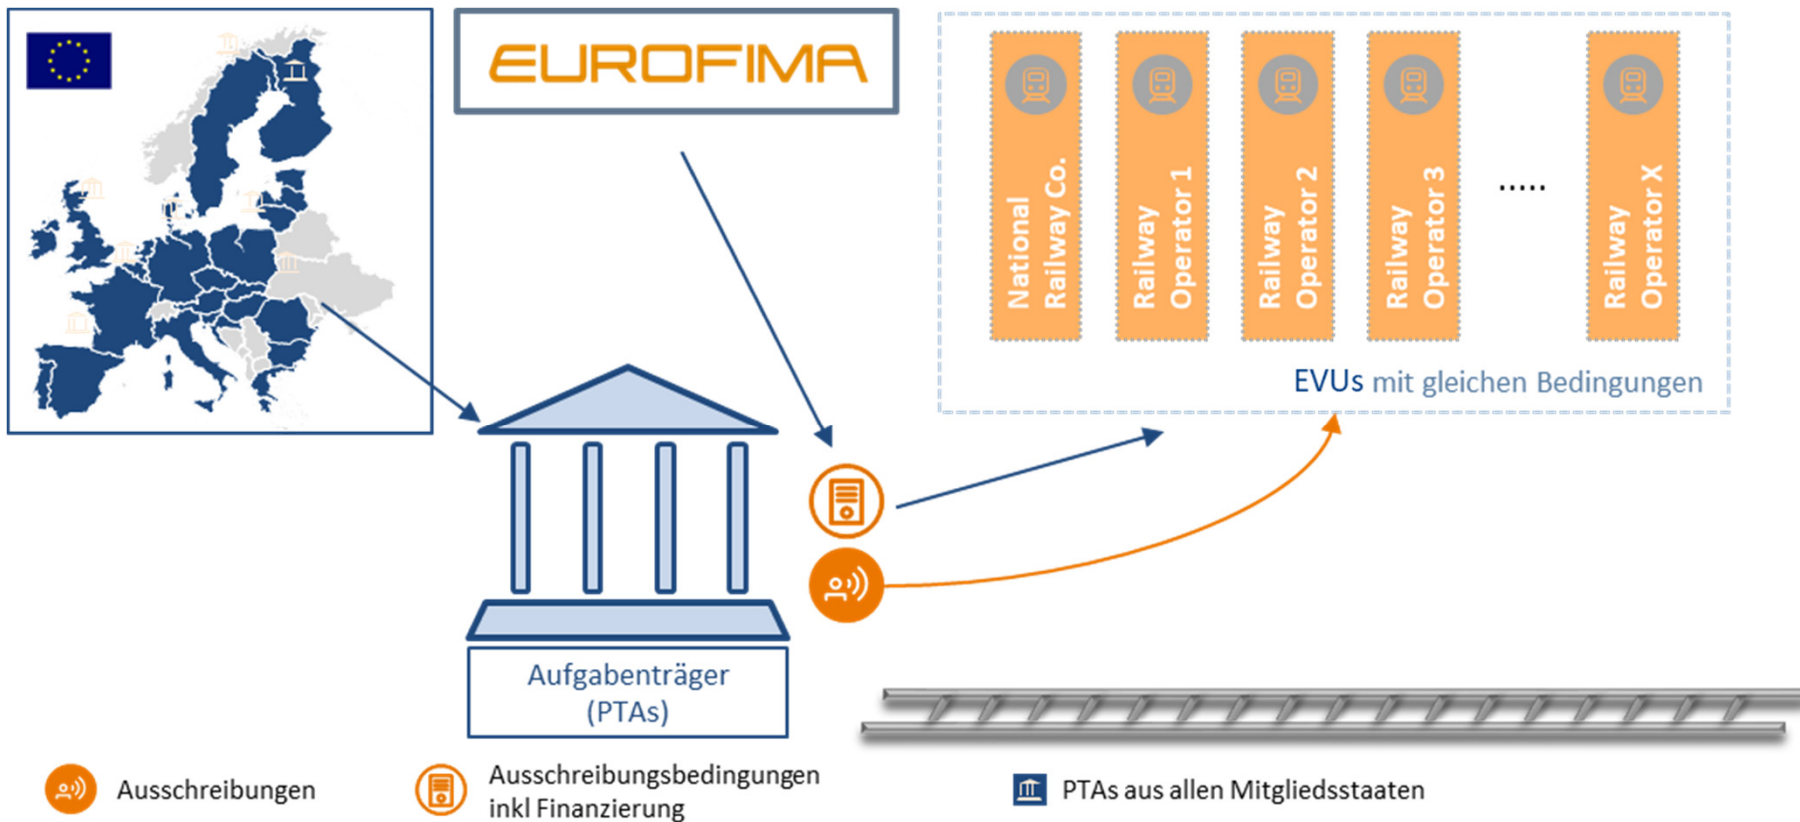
EUROFIMA

National Railway Co.

Railway Operator 1

Railway Operator 2

Railway Operator 3

.....

Railway Operator X

EVUs mit gleichen Bedingungen

Aufgabenträger (PTAs)

Ausschreibungen

Ausschreibungsbedingungen inkl Finanzierung

PTAs aus allen Mitgliedsstaaten